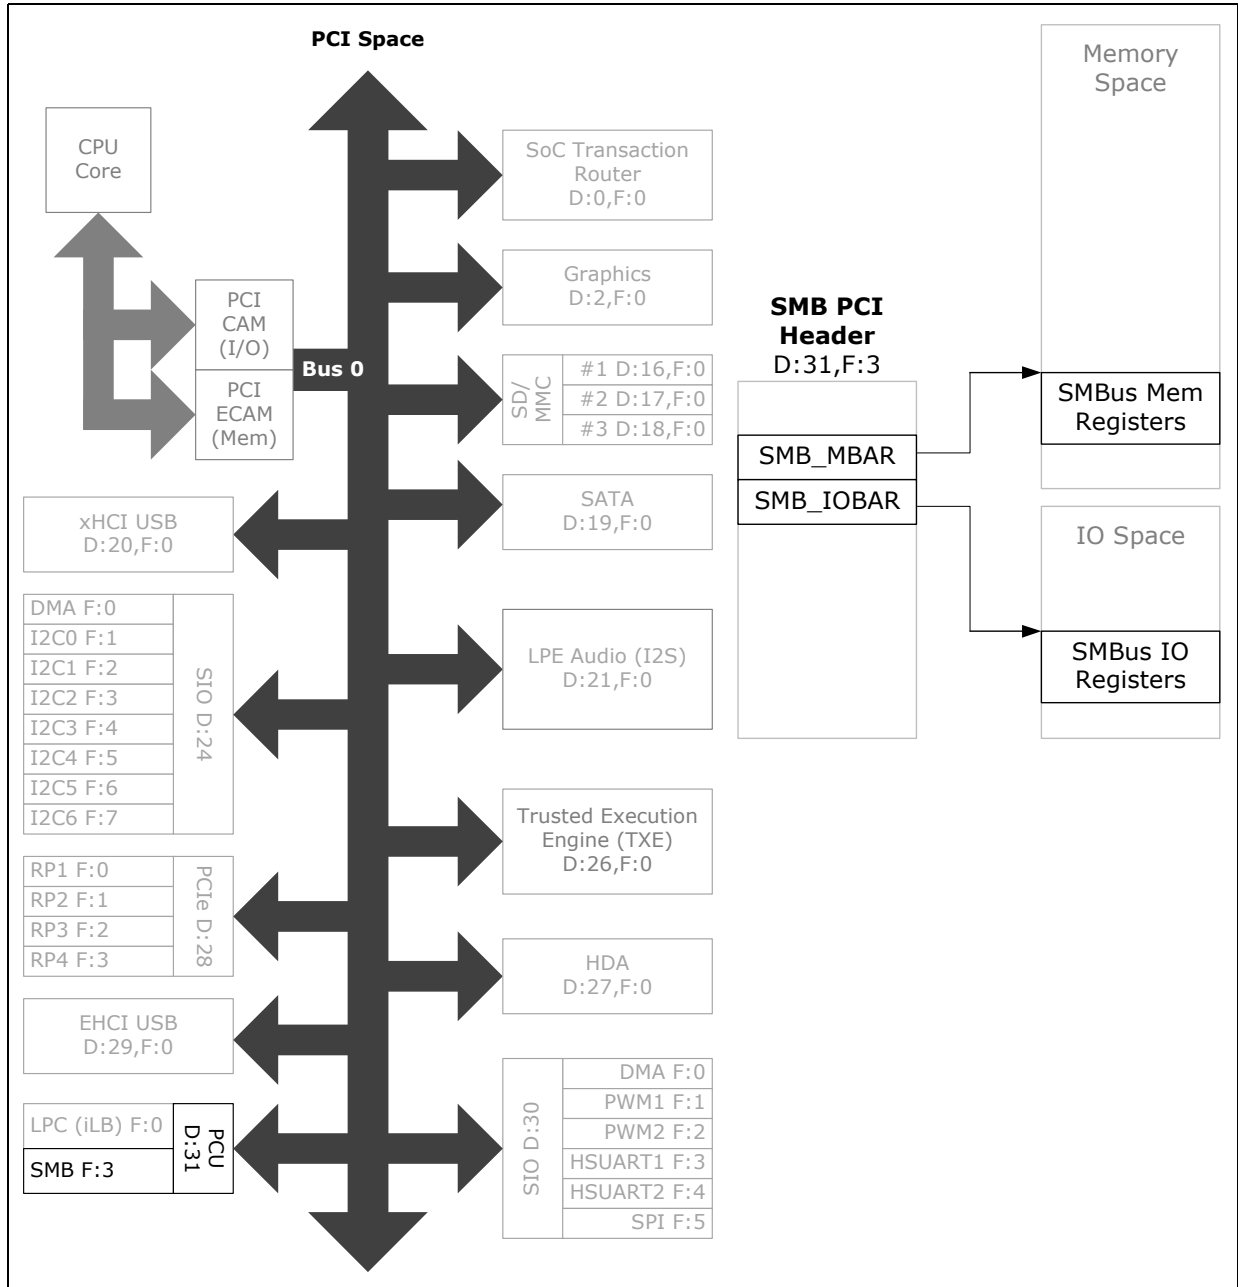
PCI Space

CPU Core

PCI CAM (I/O)

PCI ECAM (Mem)

Bus 0

SoC Transaction Router D:0,F:0

Graphics D:2,F:0

SD/MMC

#1 D:16,F:0

#2 D:17,F:0

#3 D:18,F:0

SATA D:19,F:0

LPE Audio (I2S) D:21,F:0

Trusted Execution Engine (TXE) D:26,F:0

HDA D:27,F:0

SIO D:30

DMA F:0

PWM1 F:1

PWM2 F:2

HSUART1 F:3

HSUART2 F:4

SPI F:5

xHCI USB D:20,F:0

DMA F:0

I2C0 F:1

I2C1 F:2

I2C2 F:3

I2C3 F:4

I2C4 F:5

I2C5 F:6

I2C6 F:7

SIO D:24

RP1 F:0

RP2 F:1

RP3 F:2

RP4 F:3

PCIe D:28

EHCI USB D:29,F:0

LPC (iLB) F:0

SMB F:3

PCU D:31

SMB PCI Header D:31,F:3

SMB_MBAR

SMB_IOBAR

Memory Space

SMBus Mem Registers

IO Space

SMBus IO Registers